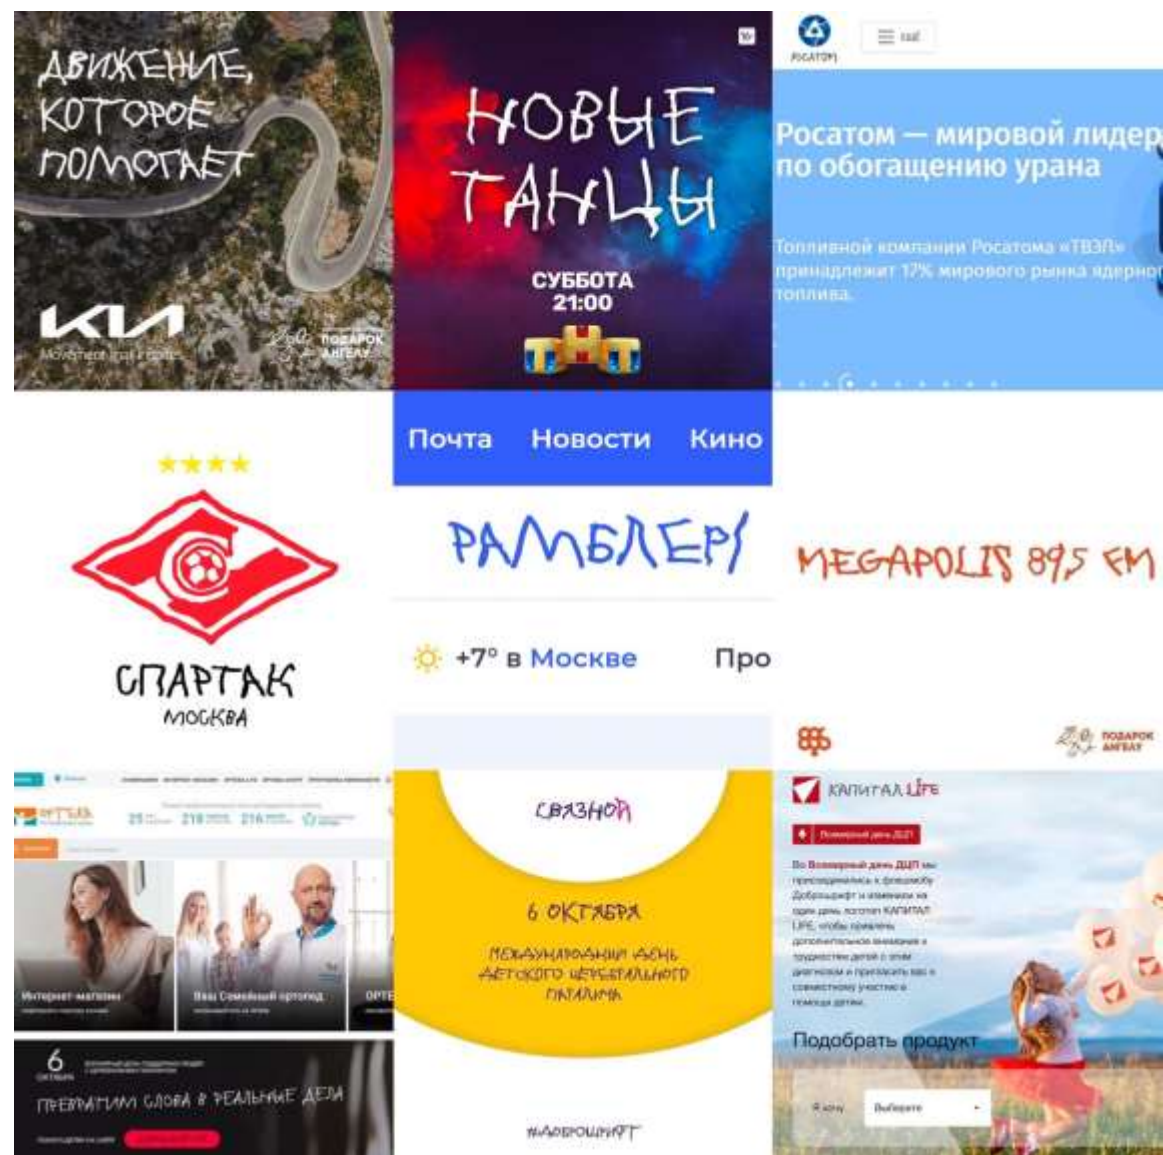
ДВИЖЕНИЕ, КОТОРОЕ ПОМОГАЕТ

KIA
Movement that inspires

ПОДАРОК АНГЕЛУ

16+

НОВЫЕ ТАНЦЫ

СУББОТА 21:00

ТНТ

РОСАТОМ

Росатом — мировой лидер по обогащению урана

Топливной компании Росатома «ТВЭЛ» принадлежит 17% мирового рынка ядерного топлива.

★★★★

СПАРТАК
МОСКВА

Почта Новости Кино

РАМБЛЕР/

+7° в Москве Про

MEGAPOLIS 89,5 FM

ОРТЕКА

Интернет-магазин

Ваш Семейный ортопед

ОРТЕ

6 ОКТЯБРЯ

ПРЕВРАТИМ СЛОВА В РЕАЛЬНЫЕ ДЕЛА

СВЯЗНОЙ

6 ОКТЯБРЯ

МЕЖДУНАРОДНЫЙ ДЕНЬ ДЕТСКОГО ЦЕРЕБРАЛЬНОГО ПАРАЛИЧА

#ДОБРОШРИФТ

ПОДАРОК АНГЕЛУ

КАПИТАЛ LIFE

Всемирный день ДЦП

Во Всемирный день ДЦП мы присоединились к флешмобу Доброшрифт и изменили на один день логотип КАПИТАЛ LIFE, чтобы привлечь дополнительное внимание к трудностям детей с этим диагнозом и пригласить вас к совместному участию в помощи детям.

Подобрать продукт

Я хочу

Выберите